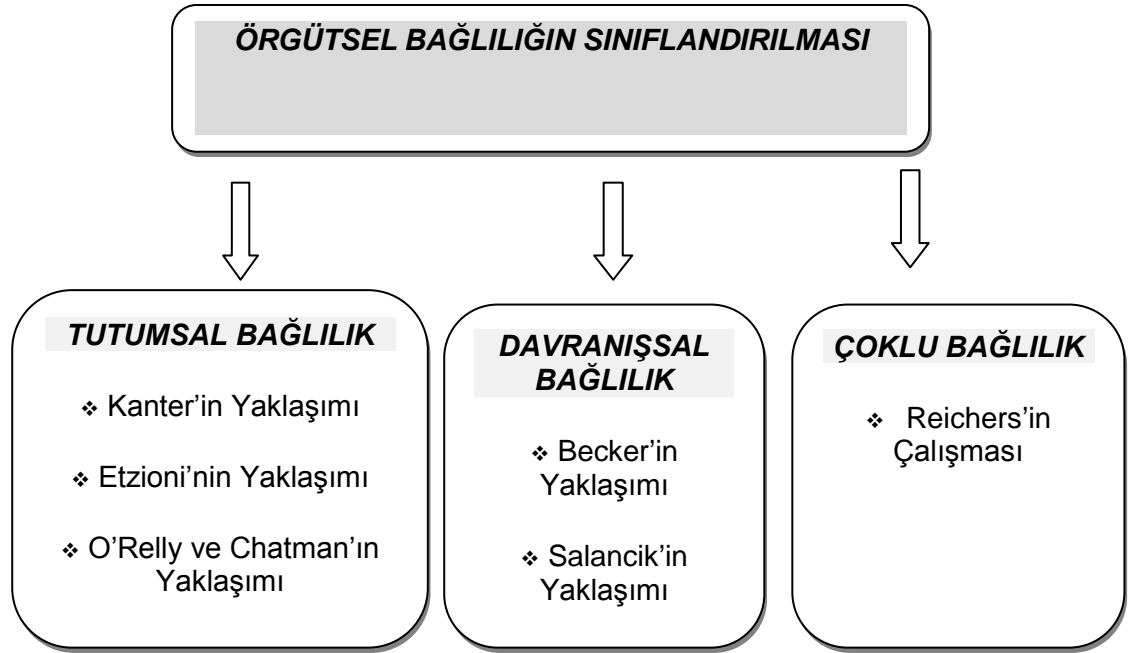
ÖRGÜTSEL BAĞLILIĞIN SINIFLANDIRILMASI

TUTUMSAL BAĞLILIK

❖ Kanter'in Yaklaşımı

❖ Etzioni'nin Yaklaşımı

❖ O'Relly ve Chatman'ın Yaklaşımı

DAVRANIŞSAL BAĞLILIK

❖ Becker'in Yaklaşımı

❖ Salancik'in Yaklaşımı

ÇOKLU BAĞLILIK

❖ Reichers'in Çalışması